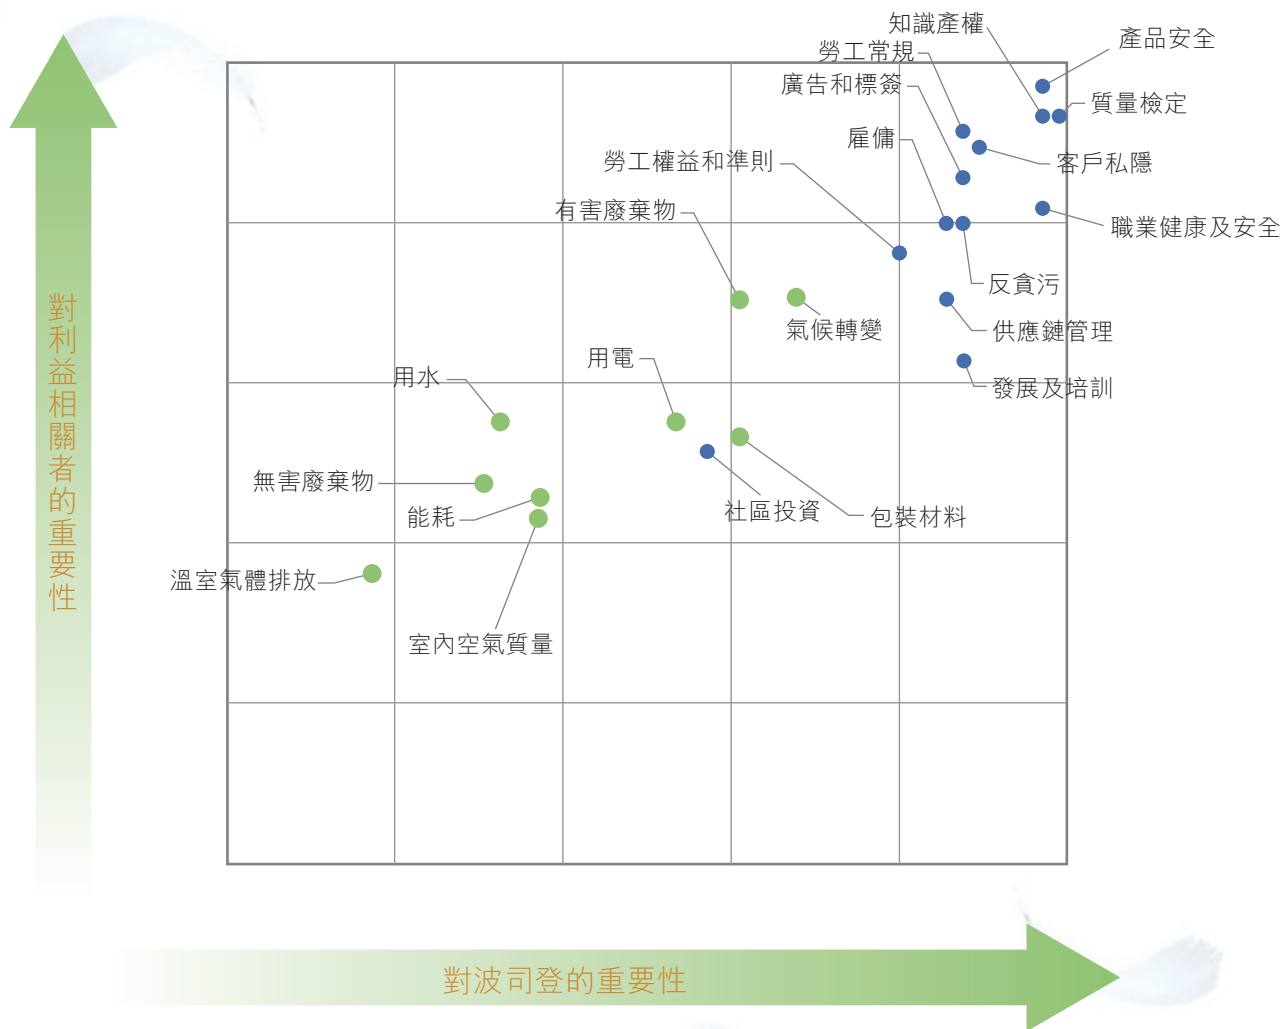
對利益相關者的重要性

知識產權
勞工常規
產品安全
廣告和標簽
質量檢定
雇傭
客戶私隱
勞工權益和準則
有害廢棄物
職業健康及安全
反貪污
氣候轉變
供應鏈管理
用電
用水
發展及培訓
無害廢棄物
社區投資
包裝材料
能耗
溫室氣體排放
室內空氣質量

對波司登的重要性